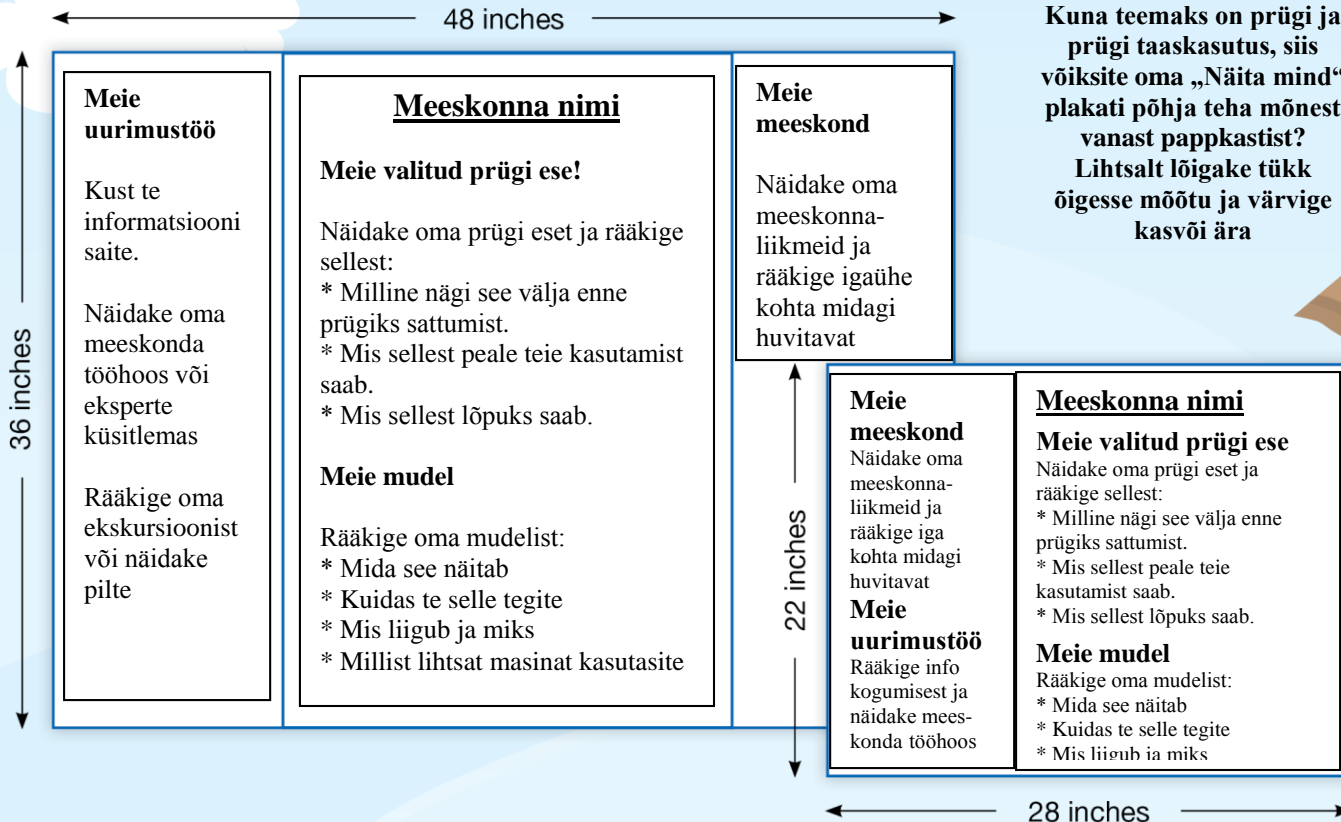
48 inches

Kuna teemaks on prügi ja prügi taaskasutus, siis võiksite oma „Näita mind" plakati põhja teha mõnest vanast pappkastist? Lihtsalt lõigake tükk õigesse mõõtu ja värvige kasvõi ära

36 inches

Meie uurimustöö

Kust te informatsiooni saite.

Näidake oma meeskonda tööhoos või eksperte küsitlemas

Rääkige oma ekskursioonist või näidake pilte

Meeskonna nimi

Meie valitud prügi ese!

Näidake oma prügi eset ja rääkige sellest:
* Milline nägi see välja enne prügiks sattumist.
* Mis sellest peale teie kasutamist saab.
* Mis sellest lõpuks saab.

Meie mudel

Rääkige oma mudelist:
* Mida see näitab
* Kuidas te selle tegite
* Mis liigub ja miks
* Millist lihtsat masinat kasutasite

Meie meeskond

Näidake oma meeskonnaliikmeid ja rääkige igaühe kohta midagi huvitavat

22 inches

Meie meeskond
Näidake oma meeskonnaliikmeid ja rääkige iga kohta midagi huvitavat
Meie uurimustöö
Rääkige info kogumisest ja näidake meeskonda tööhoos

Meeskonna nimi
Meie valitud prügi ese
Näidake oma prügi eset ja rääkige sellest:
* Milline nägi see välja enne prügiks sattumist.
* Mis sellest peale teie kasutamist saab.
* Mis sellest lõpuks saab.
Meie mudel
Rääkige oma mudelist:
* Mida see näitab
* Kuidas te selle tegite
* Mis liigub ja miks

28 inches